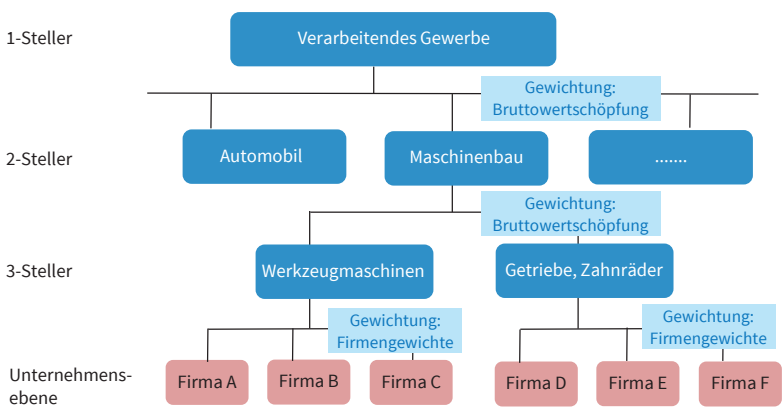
1-Steller

Verarbeitendes Gewerbe

Gewichtung: Bruttowertschöpfung

2-Steller

Automobil

Maschinenbau

.......

Gewichtung: Bruttowertschöpfung

3-Steller

Werkzeugmaschinen

Getriebe, Zahnräder

Gewichtung: Firmengewichte

Gewichtung: Firmengewichte

Unternehmensebene

Firma A

Firma B

Firma C

Firma D

Firma E

Firma F